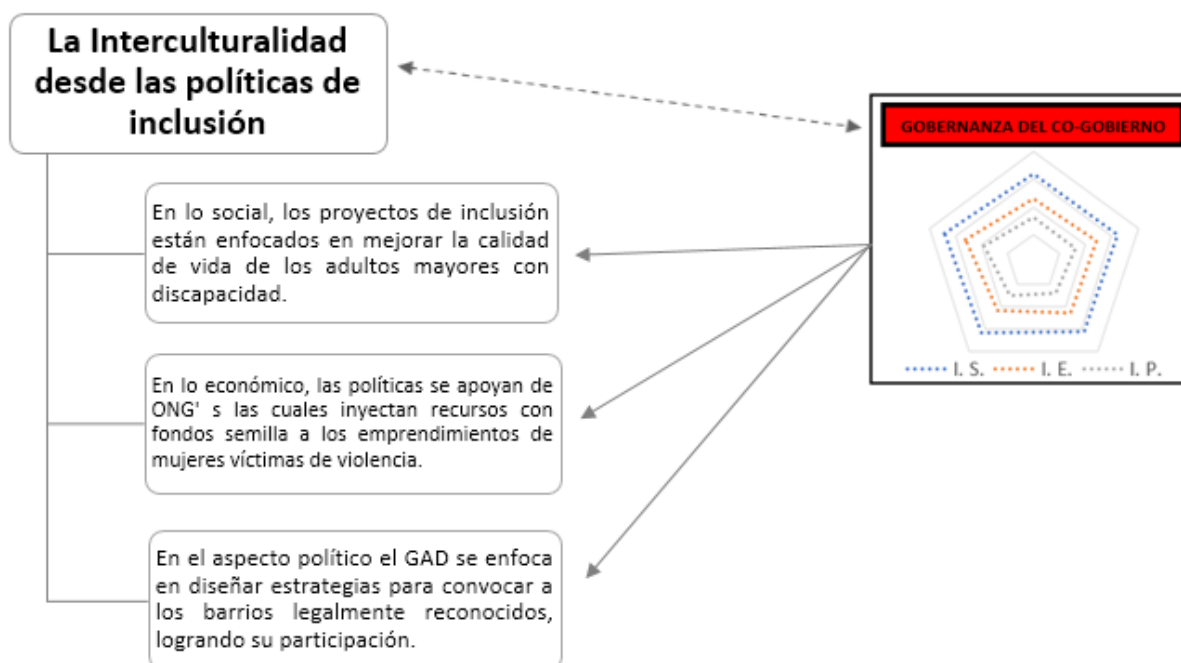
La Interculturalidad desde las políticas de inclusión

En lo social, los proyectos de inclusión están enfocados en mejorar la calidad de vida de los adultos mayores con discapacidad.

En lo económico, las políticas se apoyan de ONG' s las cuales inyectan recursos con fondos semilla a los emprendimientos de mujeres víctimas de violencia.

En el aspecto político el GAD se enfoca en diseñar estrategias para convocar a los barrios legalmente reconocidos, logrando su participación.

GOBERNANZA DEL CO-GOBIERNO

I. S. I. E. I. P.